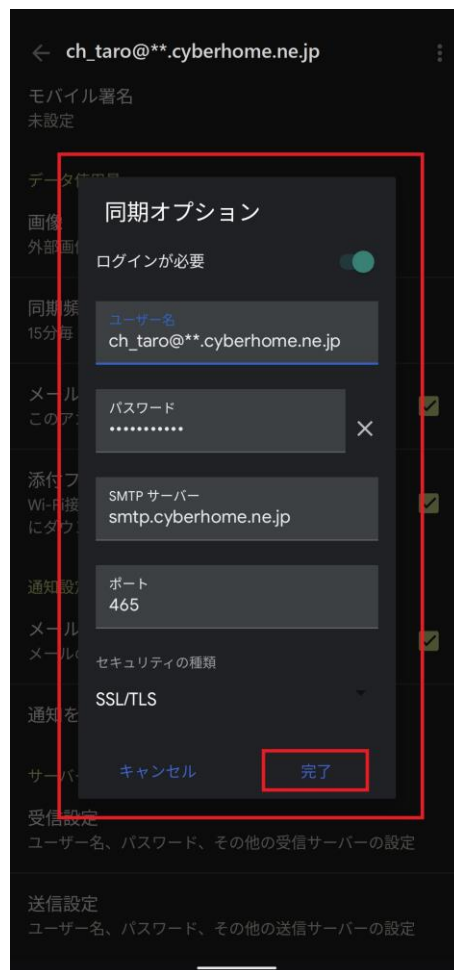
← ch_taro@**.cyberhome.ne.jp

モバイル署名
未設定

データ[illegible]

画像
外部画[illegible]

同期頻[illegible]
15分毎

メー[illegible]
このア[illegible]

添付フ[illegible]
Wi-Fi接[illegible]
にダウ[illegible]

通知設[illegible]

メール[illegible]
メール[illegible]

通知を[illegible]

サーバー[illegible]

同期オプション

ログインが必要

ユーザー名
ch_taro@**.cyberhome.ne.jp

パスワード
•••••••••••

SMTP サーバー
smtp.cyberhome.ne.jp

ポート
465

セキュリティの種類
SSL/TLS

キャンセル
完了

受信設定
ユーザー名、パスワード、その他の受信サーバーの設定

送信設定
ユーザー名、パスワード、その他の送信サーバーの設定